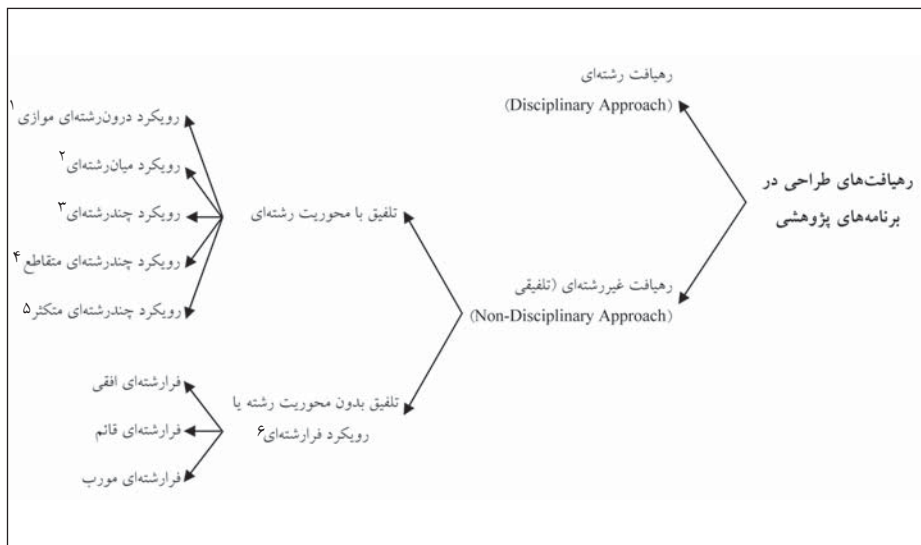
رهیافت‌های طراحی در برنامه‌های پژوهشی

رهیافت رشته‌ای
(Disciplinary Approach)

رهیافت غیررشته‌ای (تلفیقی)
(Non-Disciplinary Approach)

تلفیق با محوریت رشته‌ای

رویکرد درون‌رشته‌ای موازی $^{۱}$
رویکرد میان‌رشته‌ای $^{۲}$
رویکرد چندرشته‌ای $^{۳}$
رویکرد چندرشته‌ای متقاطع $^{۴}$
رویکرد چندرشته‌ای متکثر $^{۵}$

تلفیق بدون محوریت رشته یا رویکرد فرارشته‌ای $^{۶}$

فرارشته‌ای افقی
فرارشته‌ای قائم
فرارشته‌ای مورب